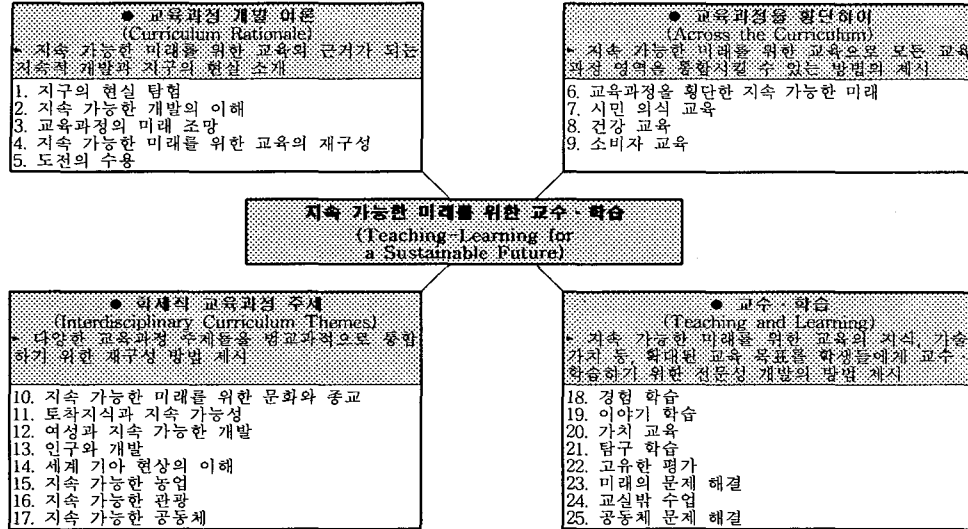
● 교육과정 개발 이론
(Curriculum Rationale)
▸ 지속 가능한 미래를 위한 교육의 근거가 되는 지속적 개발과 지구의 현실 소개

1. 지구의 현실 탐험
2. 지속 가능한 개발의 이해
3. 교육과정의 미래 조망
4. 지속 가능한 미래를 위한 교육의 재구성
5. 도전의 수용

● 교육과정을 횡단하여
(Across the Curriculum)
▸ 지속 가능한 미래를 위한 교육으로 모든 교육과정 영역을 통합시킬 수 있는 방법의 제시

6. 교육과정을 횡단한 지속 가능한 미래
7. 시민 의식 교육
8. 건강 교육
9. 소비자 교육

지속 가능한 미래를 위한 교수·학습
(Teaching-Learning for a Sustainable Future)

● 학제적 교육과정 주제
(Interdisciplinary Curriculum Themes)
▸ 다양한 교육과정 주제들을 범교과적으로 통합하기 위한 재구성 방법 제시

10. 지속 가능한 미래를 위한 문화와 종교
11. 토착지식과 지속 가능성
12. 여성과 지속 가능한 개발
13. 인구와 개발
14. 세계 기아 현상의 이해
15. 지속 가능한 농업
16. 지속 가능한 관광
17. 지속 가능한 공동체

● 교수 학습
(Teaching and Learning)
▸ 지속 가능한 미래를 위한 교육의 지식, 기술, 가치 등, 확대된 교육 목표를 학생들에게 교수·학습하기 위한 전문성 개발의 방법 제시

18. 경험 학습
19. 이야기 학습
20. 가치 교육
21. 탐구 학습
22. 고유한 평가
23. 미래의 문제 해결
24. 교실밖 수업
25. 공동체 문제 해결